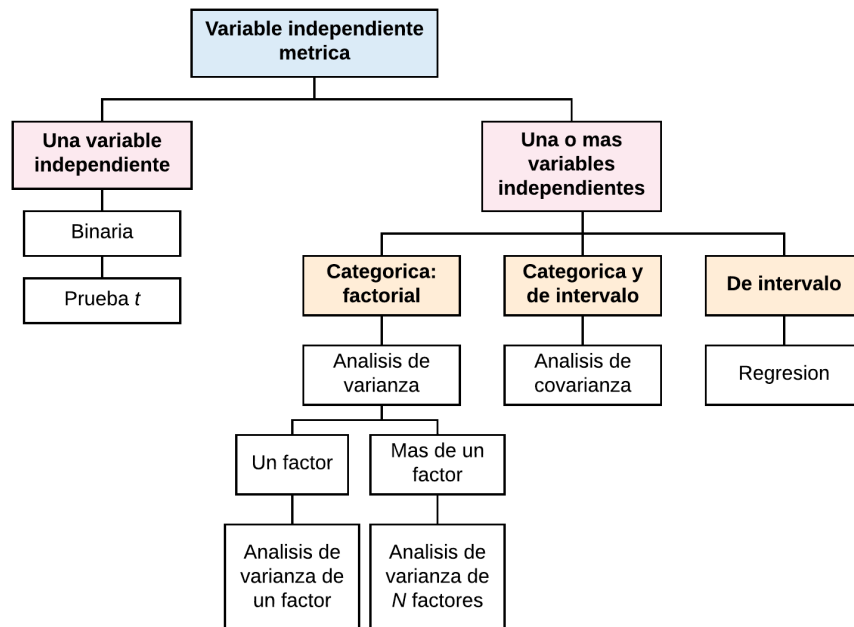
Variable independiente metrica

Una variable independiente

Binaria

Prueba $t$

Una o mas variables independientes

Categorica: factorial

Analisis de varianza

Un factor

Analisis de varianza de un factor

Mas de un factor

Analisis de varianza de $N$ factores

Categorica y de intervalo

Analisis de covarianza

De intervalo

Regresion